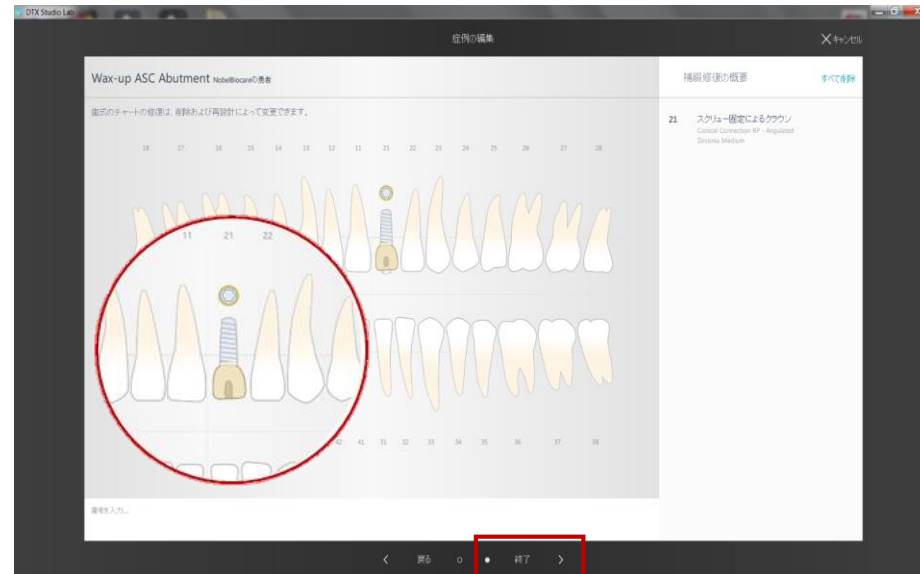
DTX Studio Lab

症例の編集

キャンセル

Wax-up ASC Abutment NobelBiocareの患者

歯式のチャートの修復は、削除および再設計によって変更できます。

18 17 16 15 14 13 12 11 21 22 23 24 25 26 27 28

11 21 22

42 41 31 32 33 34 35 36 37 38

補綴修復の概要

すべて削除

21 スクリュー固定によるクラウン
Clinical Connection RP - Angulated
Zirconia Medium

備考を入力...

戻る

終了